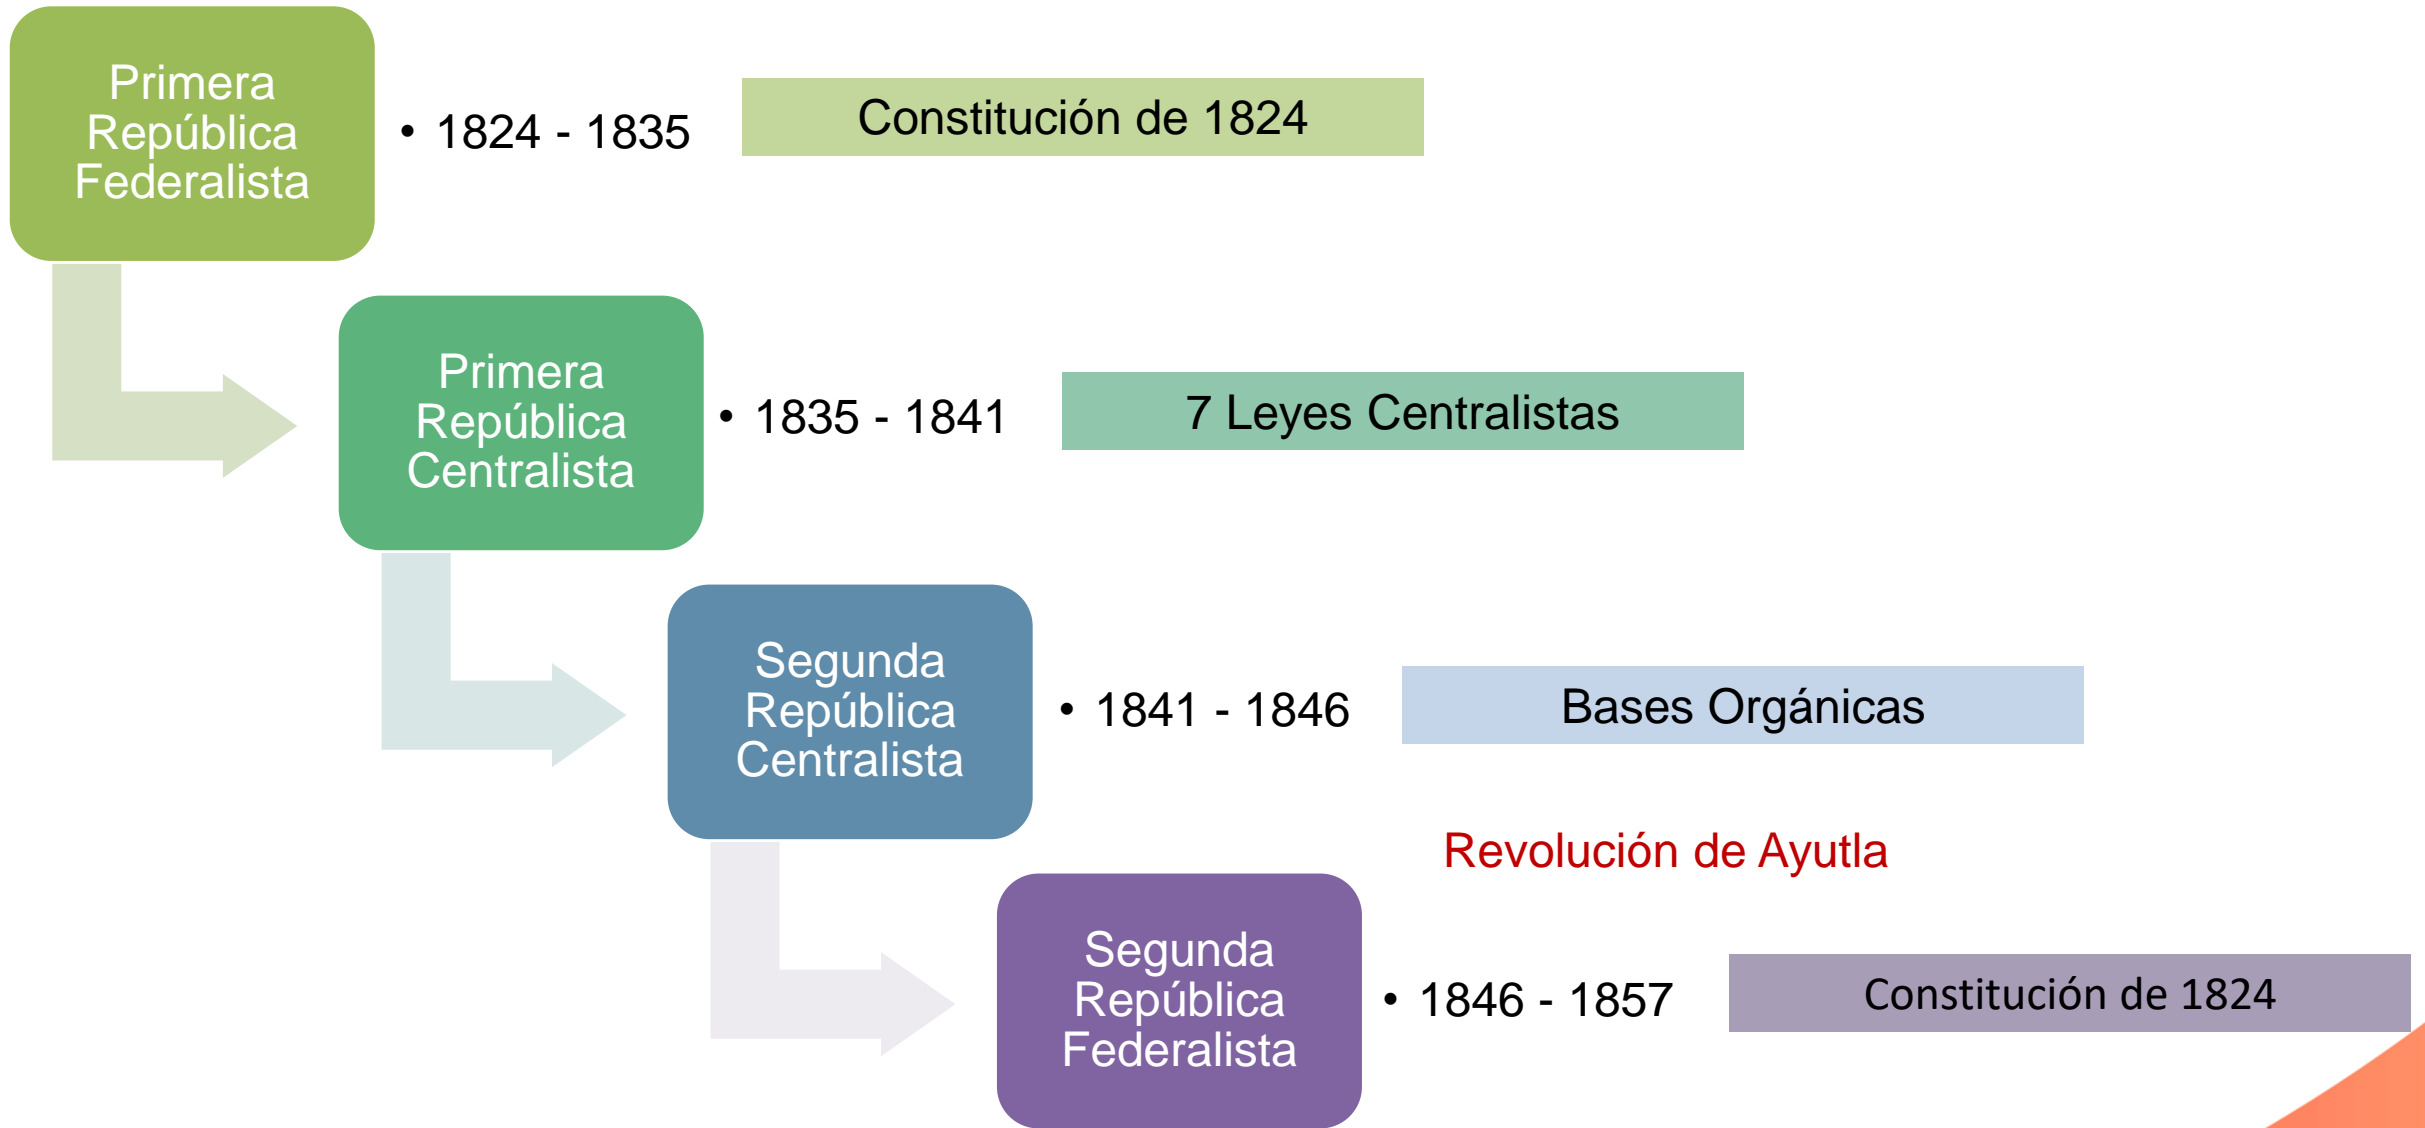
Primera República Federalista

• 1824 - 1835

Constitución de 1824

Primera República Centralista

• 1835 - 1841

7 Leyes Centralistas

Segunda República Centralista

• 1841 - 1846

Bases Orgánicas

Revolución de Ayutla

Segunda República Federalista

• 1846 - 1857

Constitución de 1824